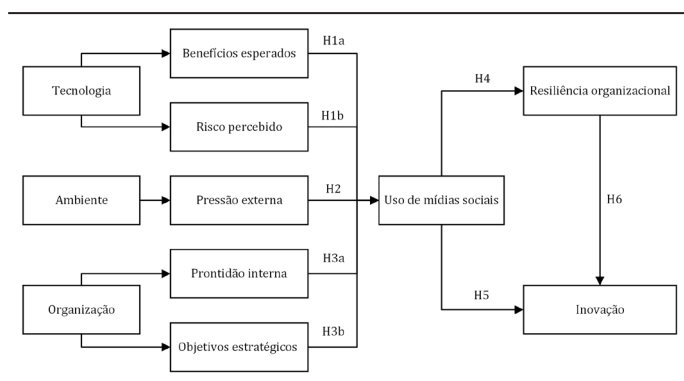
Tecnologia

Benefícios esperados

H1a

Risco percebido

H1b

Ambiente

Pressão externa

H2

Organização

Prontidão interna

H3a

Objetivos estratégicos

H3b

Uso de mídias sociais

H4

Resiliência organizacional

H6

H5

Inovação